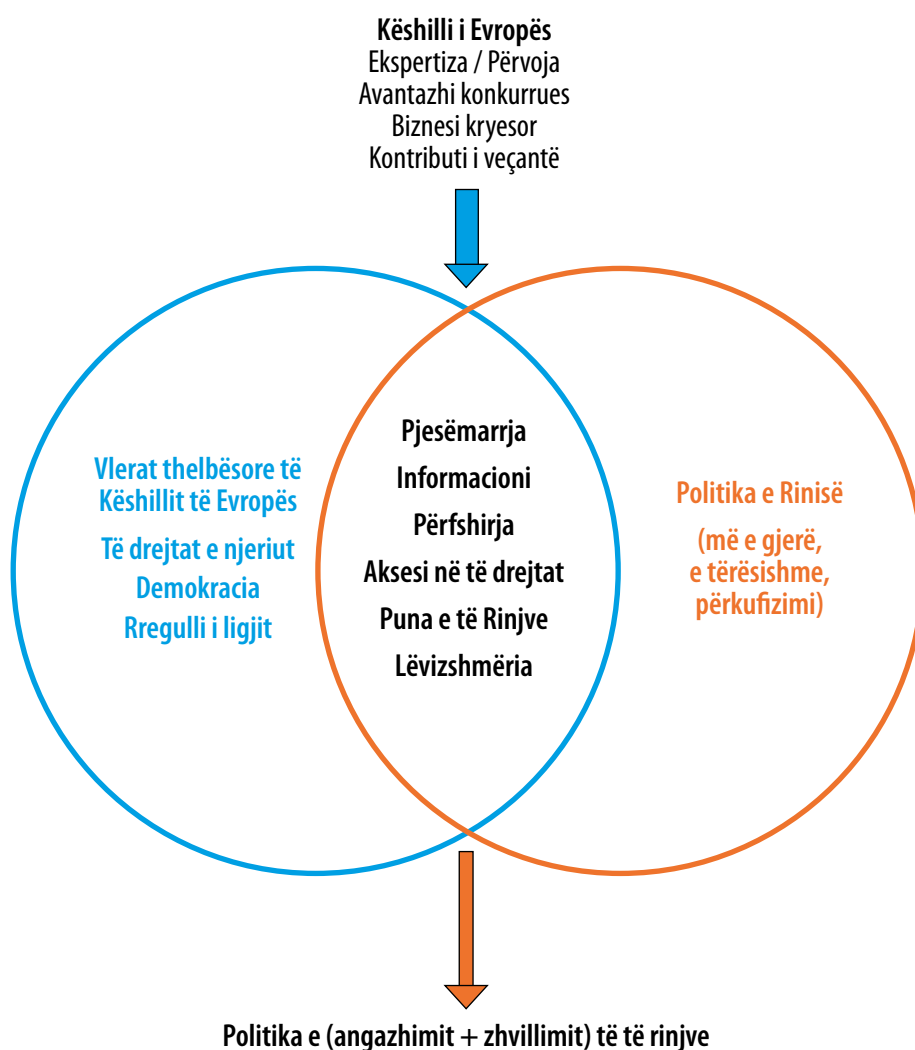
Këshilli i Evropës
Ekspertiza / Përvoja
Avantazhi konkurrues
Biznesi kryesor
Kontributi i veçantë

Vlerat thelbësore të Këshillit të Evropës
Të drejtat e njeriut
Demokracia
Rregulli i ligjit

Pjesëmarrja
Informacioni
Përfshirja
Aksesi në të drejtat
Puna e të Rinjve
Lëvizshmëria

Politika e Rinisë
(më e gjerë, e tërësishme, përkufizimi)

Politika e (angazhimit + zhvillimit) të të rinjve